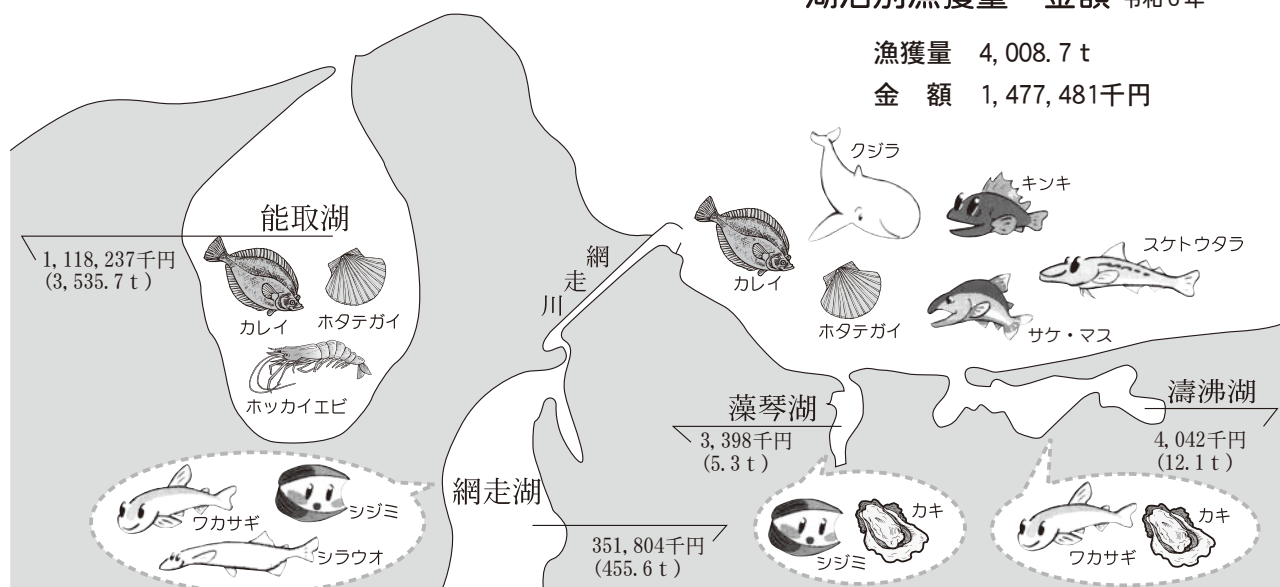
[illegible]

漁獲量　4, 008. 7 t
金　額　1, 477, 481千円

能取湖
1, 118, 237千円
(3, 535. 7 t)
カレイ
ホタテガイ
ホッカイエビ

網走川

クジラ
キンキ
カレイ
スケトウタラ
ホタテガイ
サケ・マス

藻琴湖
3, 398千円
(5. 3 t)

濤沸湖
4, 042千円
(12. 1 t)

ワカサギ
シジミ
シラウオ

網走湖
351, 804千円
(455. 6 t)

シジミ
カキ

ワカサギ
カキ